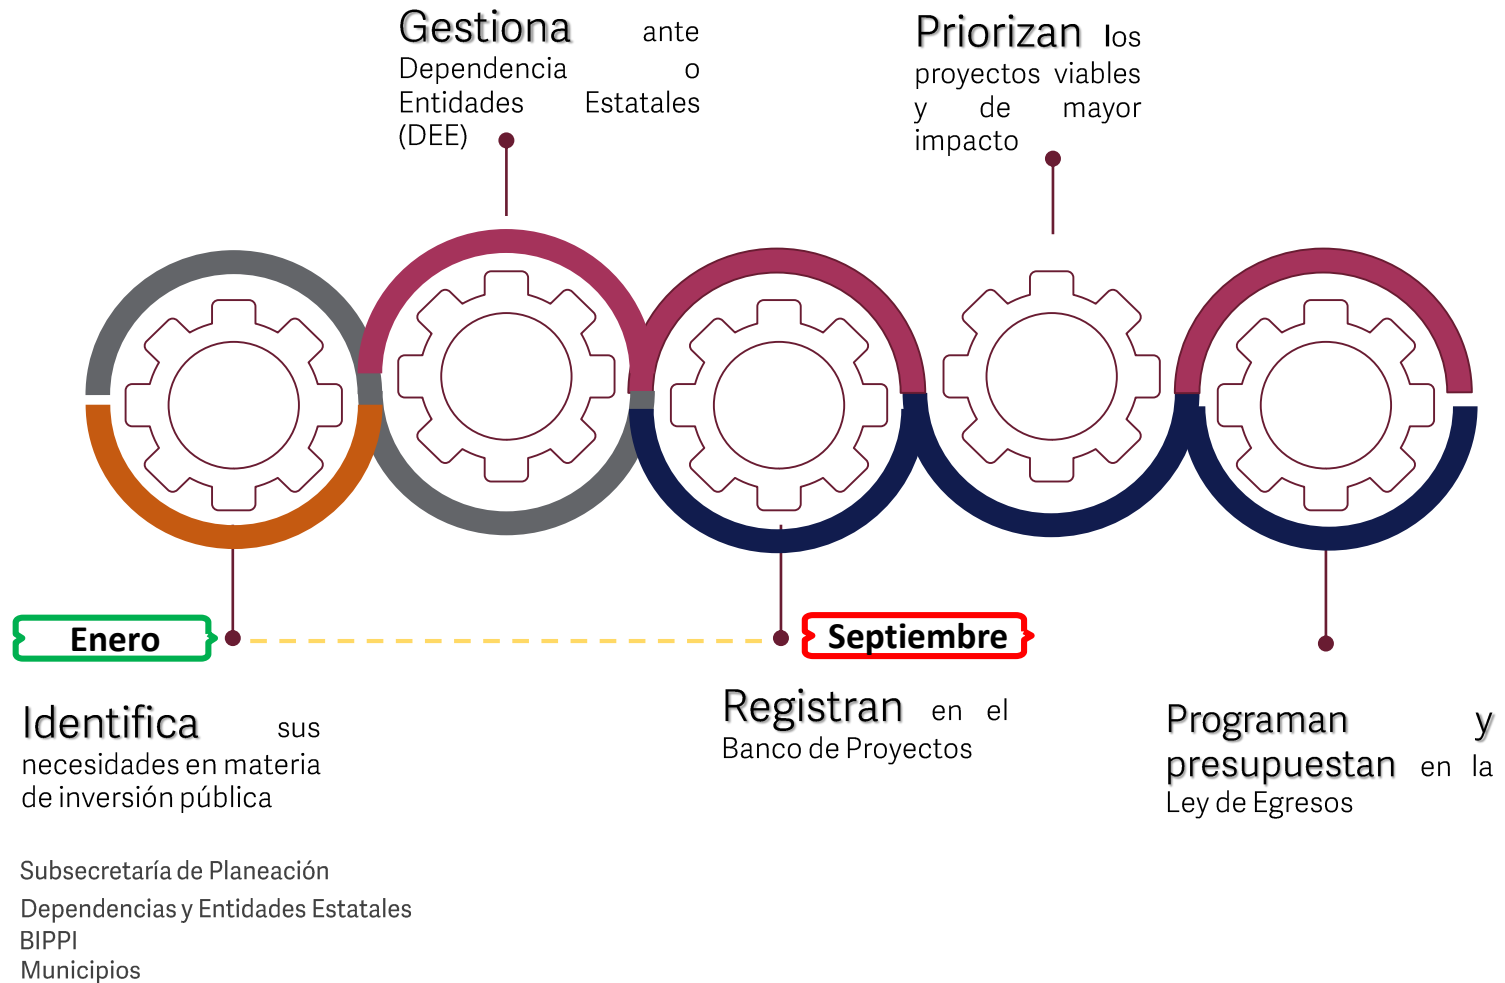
Gestiona ante Dependencia o Entidades Estatales (DEE)

Priorizan los proyectos viables y de mayor impacto

Enero

Septiembre

Identifica sus necesidades en materia de inversión pública

Registran en el Banco de Proyectos

Programan y presupuestan en la Ley de Egresos

Subsecretaría de Planeación
Dependencias y Entidades Estatales
BIPPI
Municipios